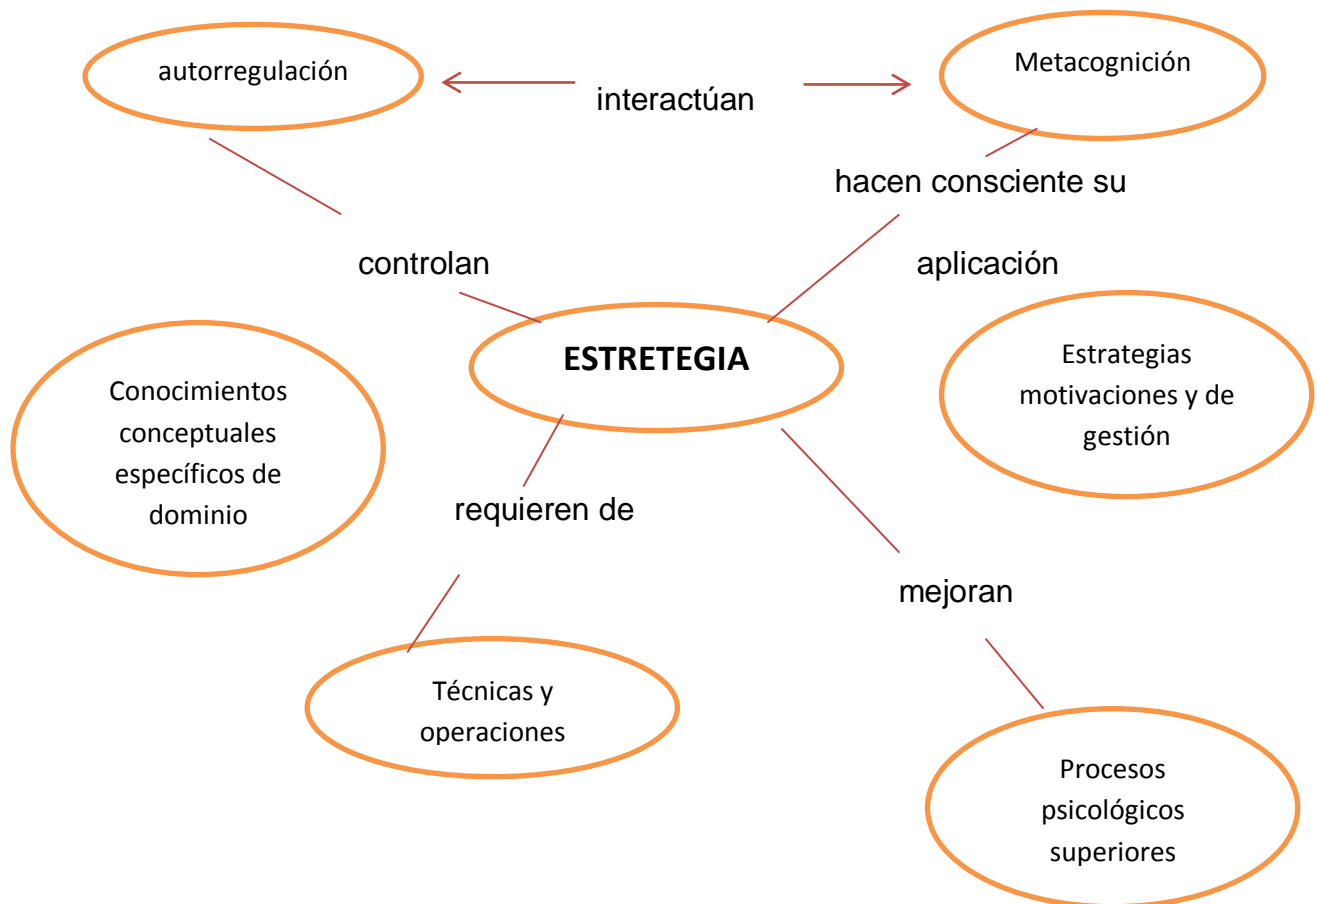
autorregulación

interactúan

Metacognición

hacen consciente su aplicación

controlan

ESTRETEGIA

Conocimientos conceptuales específicos de dominio

Estrategias motivaciones y de gestión

requieren de

mejoran

Técnicas y operaciones

Procesos psicológicos superiores